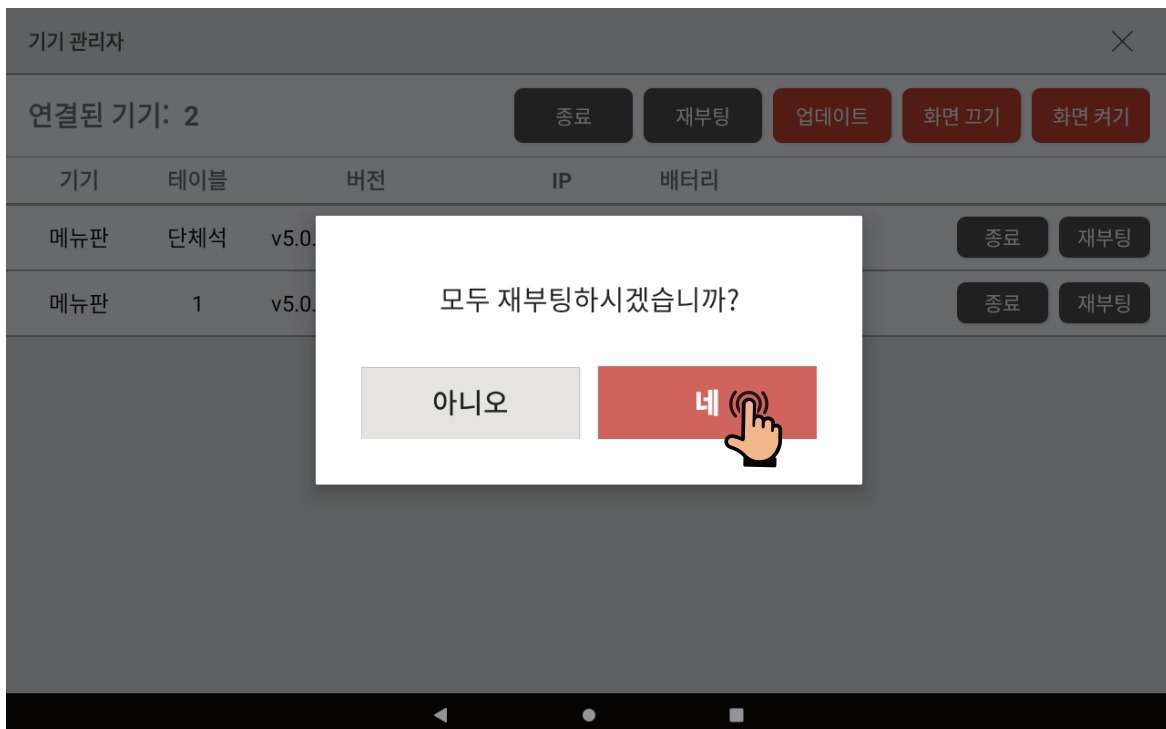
기기 관리자

연결된 기기: 2

종료 재부팅 업데이트 화면 끄기 화면 켜기

| 기기 | 테이블 | 버전 | IP | 배터리 | |
|---|---|---|---|---|---|
| 메뉴판 | 단체석 | v5.0. | | | 종료 재부팅 |
| 메뉴판 | 1 | v5.0. | | | 종료 재부팅 |

모두 재부팅하시겠습니까?

아니오 네